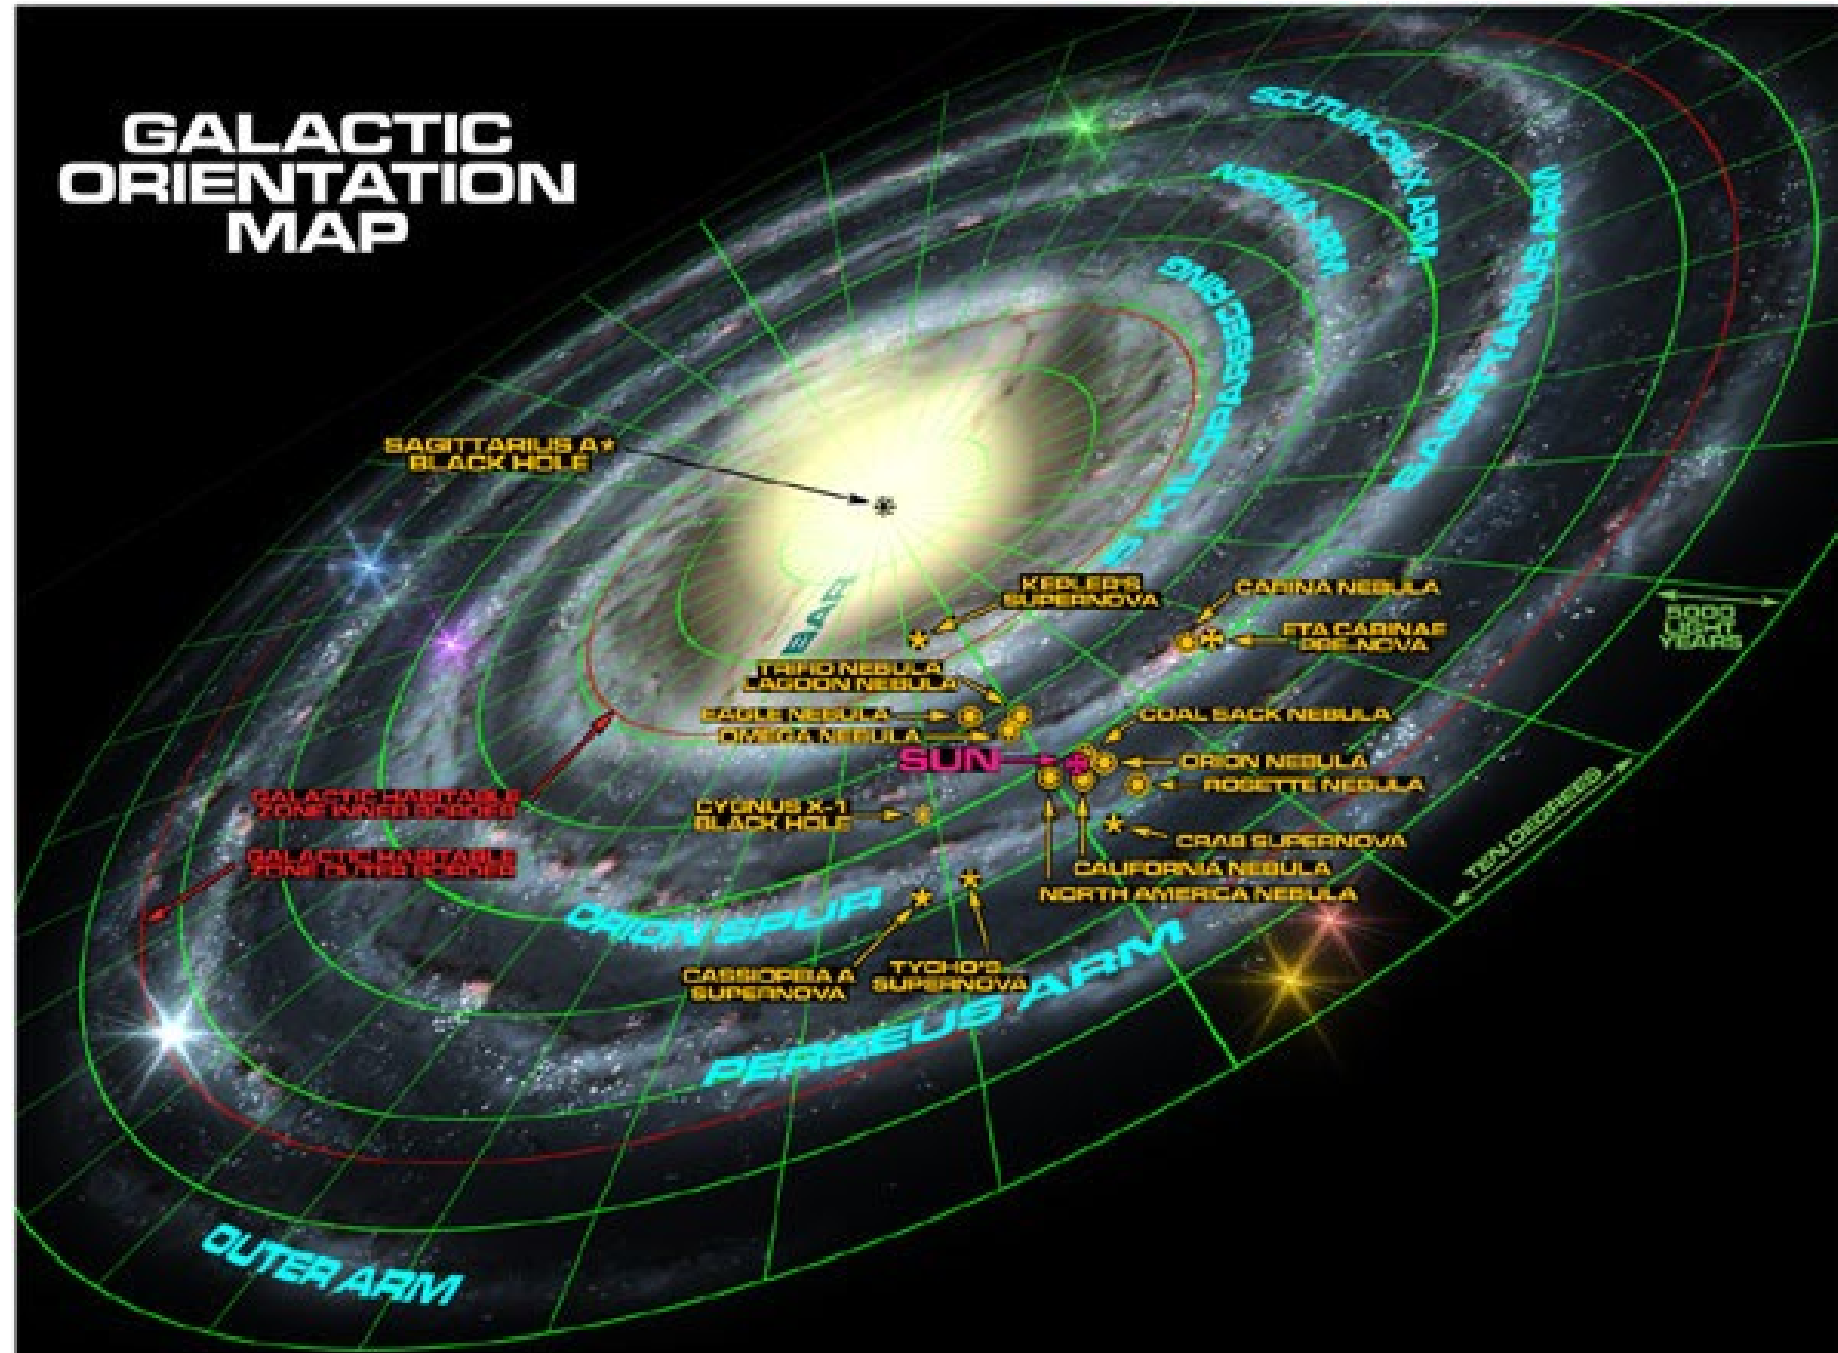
GALACTIC ORIENTATION MAP

SCUTUM-CRUX ARM

NORMA ARM

SAGITTARIUS ARM

3 KILOPARSEC RING

BAR

SAGITTARIUS A* BLACK HOLE

KEPLER'S SUPERNOVA

CARINA NEBULA

ETA CARINAE PRE-NOVA

5000 LIGHT YEARS

TRIFID NEBULA
LAGOON NEBULA

EAGLE NEBULA

OMEGA NEBULA

COAL SACK NEBULA

SUN

ORION NEBULA

ROSETTE NEBULA

GALACTIC HABITABLE ZONE INNER BORDER

CYGNUS X-1 BLACK HOLE

CRAB SUPERNOVA

TEN DEGREES

GALACTIC HABITABLE ZONE OUTER BORDER

CALIFORNIA NEBULA

NORTH AMERICA NEBULA

ORION SPUR

CASSIOPEIA A SUPERNOVA

TYCHO'S SUPERNOVA

PERSEUS ARM

OUTER ARM